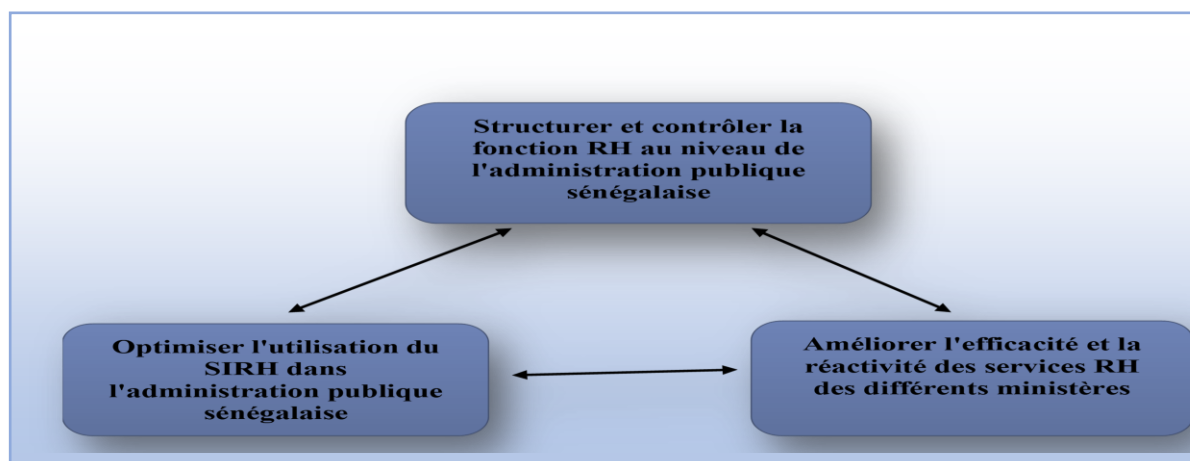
Structurer et contrôler la fonction RH au niveau de l'administration publique sénégalaise

Optimiser l'utilisation du SIRH dans l'administration publique sénégalaise

Améliorer l'efficacité et la réactivité des services RH des différents ministères